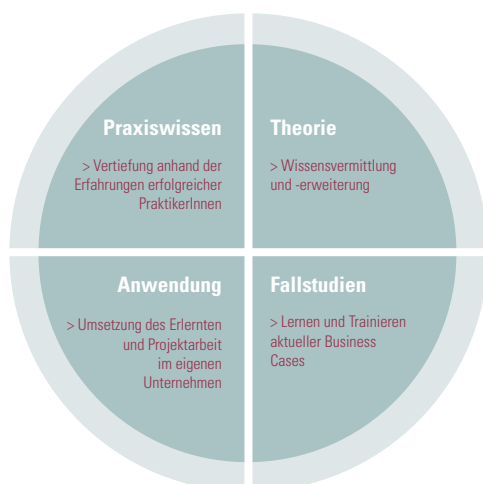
Praxiswissen

> Vertiefung anhand der Erfahrungen erfolgreicher PraktikerInnen

Theorie

> Wissensvermittlung und -erweiterung

Anwendung

> Umsetzung des Erlernten und Projektarbeit im eigenen Unternehmen

Fallstudien

> Lernen und Trainieren aktueller Business Cases